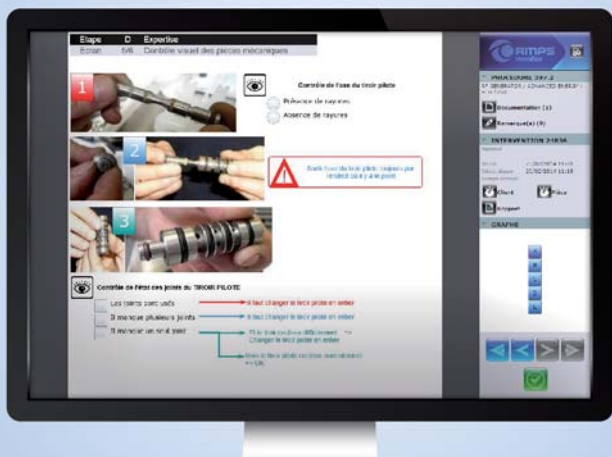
Etape D Expertise
Ecran 5/6 Contrôle visuel des pièces mécaniques

1

Contrôle de l'axe du tiroir pilote
Présence de rayures
Absence de rayures

2

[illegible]

3

Contrôle de l'état des joints du TIROIR PILOTE
Les joints sont usés — Il faut changer le tiroir pilote en entier
Il manque plusieurs joints — Il faut changer le tiroir pilote en entier
Il manque un seul joint — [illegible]
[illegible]

RAMPS
PROCEDURE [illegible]
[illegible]
Documentation (1)
Remarque(s) (0)
INTERVENTION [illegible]
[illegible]
Clore
Pièce
Rapport
GRAPHE